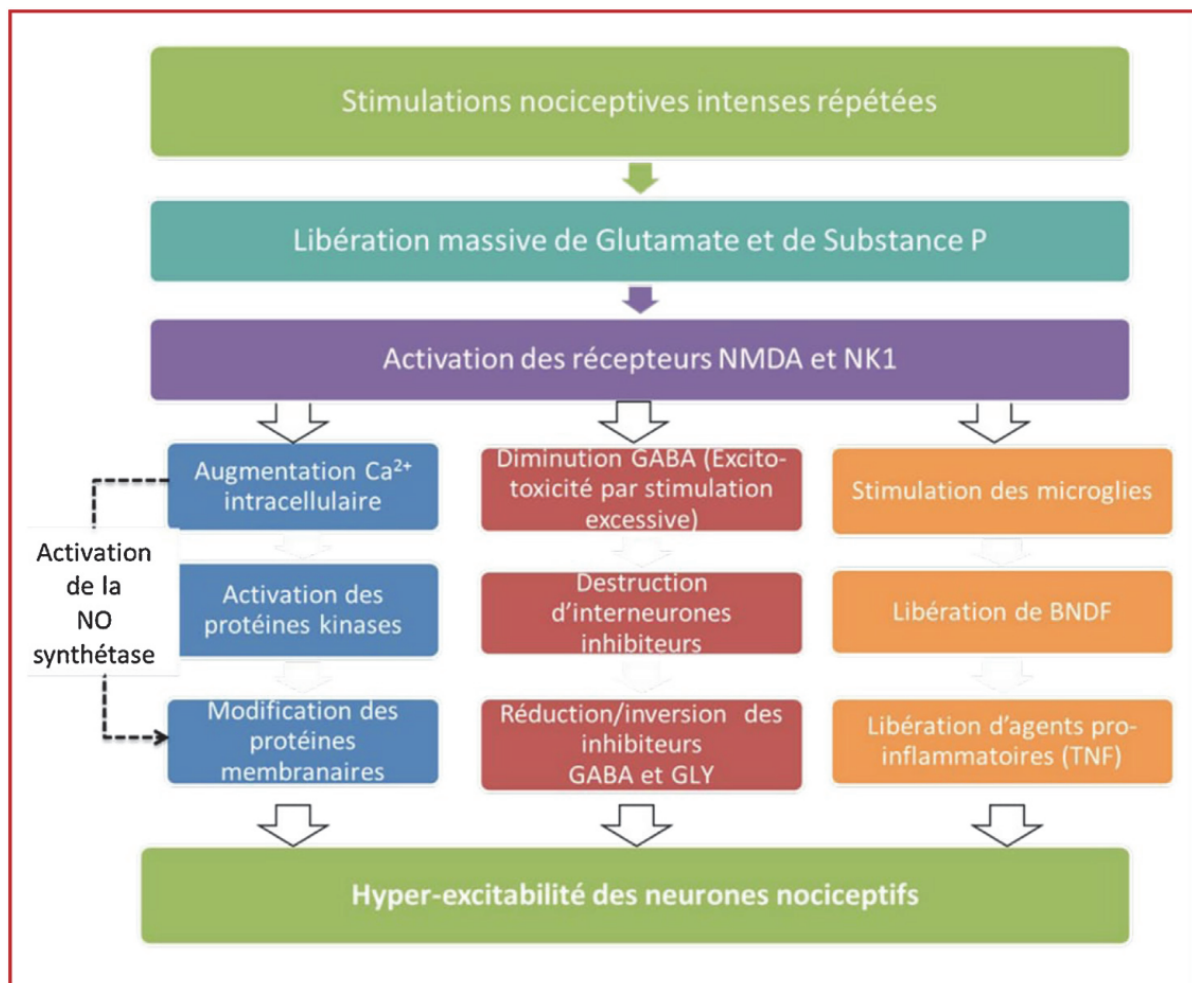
Stimulations nociceptives intenses répétées

Libération massive de Glutamate et de Substance P

Activation des récepteurs NMDA et NK1

Augmentation $Ca^{2+}$ intracellulaire

Activation de la NO synthétase

Activation des protéines kinases

Modification des protéines membranaires

Diminution GABA (Excitotoxicité par stimulation excessive)

Destruction d'interneurones inhibiteurs

Réduction/inversion des inhibiteurs GABA et GLY

Stimulation des microglies

Libération de BNDF

Libération d'agents pro-inflammatoires (TNF)

Hyper-excitabilité des neurones nociceptifs